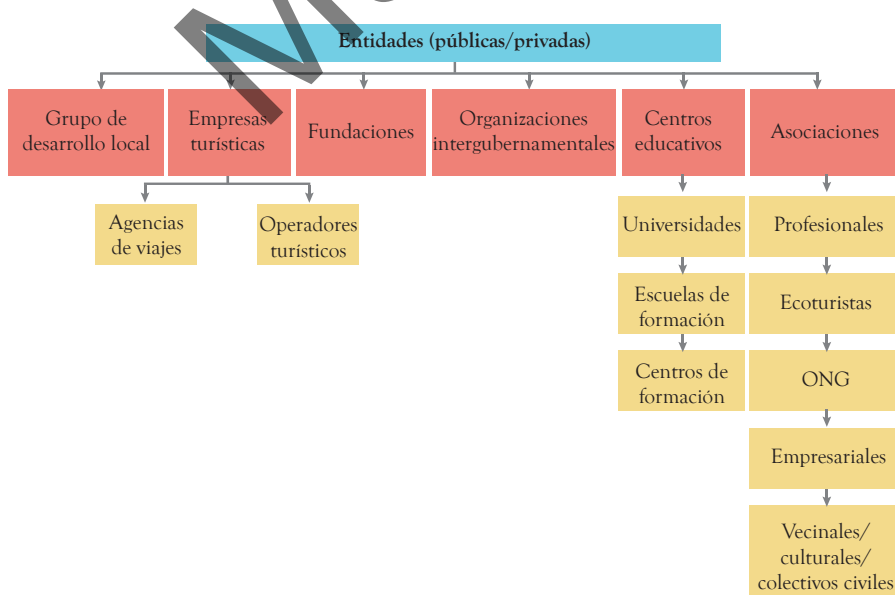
Entidades (públicas/privadas)

Grupo de desarrollo local

Empresas turísticas

Agencias de viajes

Operadores turísticos

Fundaciones

Organizaciones intergubernamentales

Centros educativos

Universidades

Escuelas de formación

Centros de formación

Asociaciones

Profesionales

Ecoturistas

ONG

Empresariales

Vecinales/ culturales/ colectivos civiles